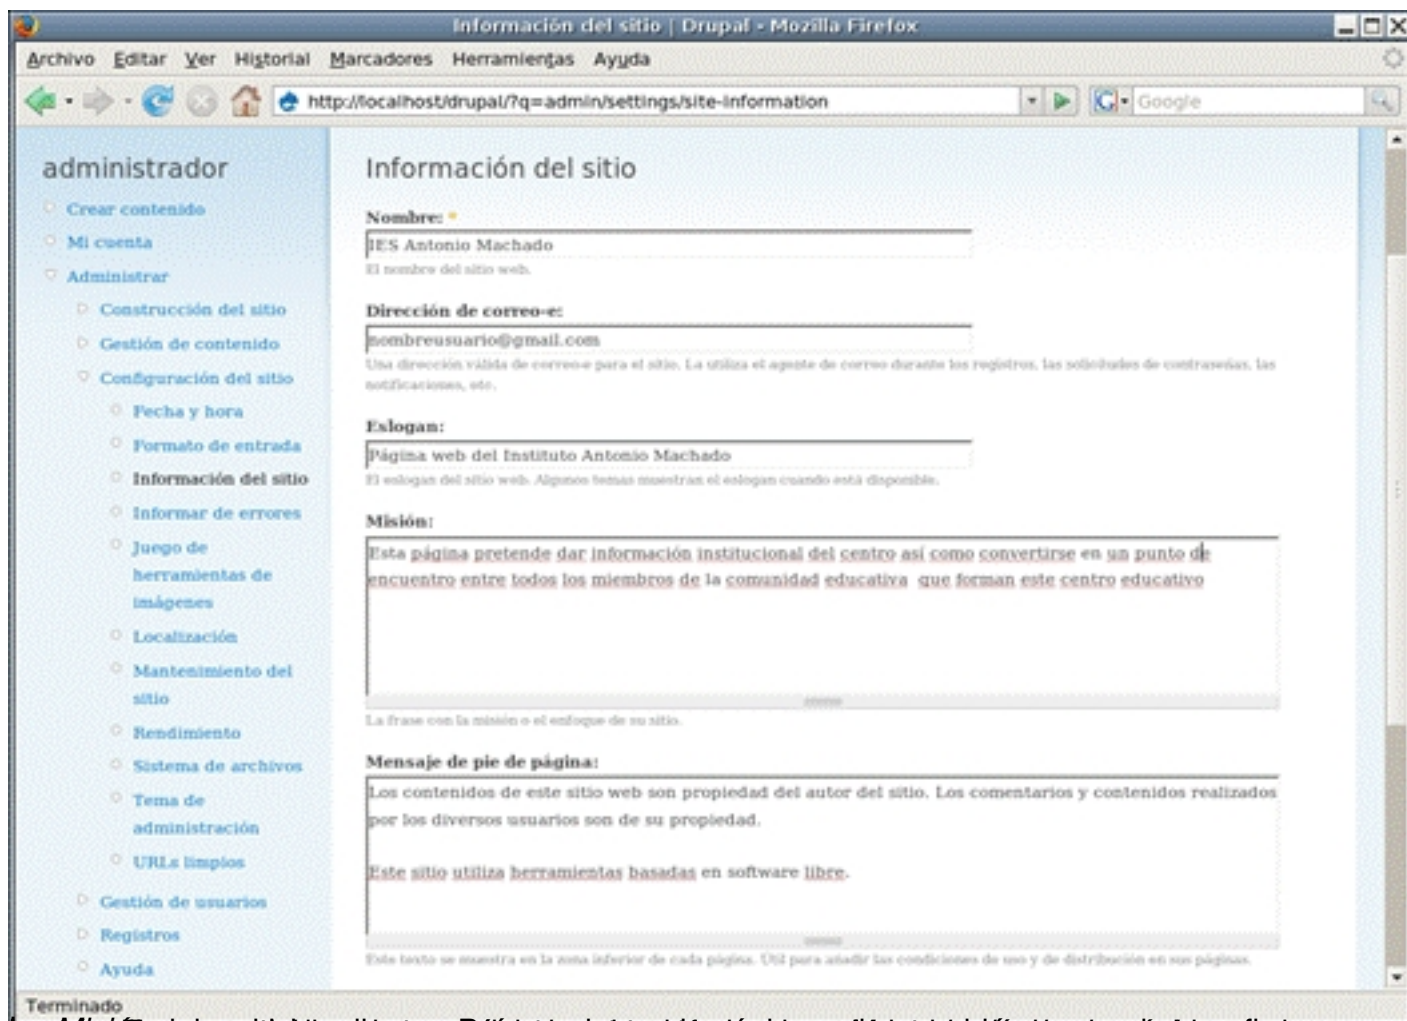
Información del sitio | Drupal - Mozilla Firefox

Archivo Editar Ver Historial Marcadores Herramientas Ayuda

http://localhost/drupal/?q=admin/settings/site-information

Google

administrador

Crear contenido
Mi cuenta
Administrar
Construcción del sitio
Gestión de contenido
Configuración del sitio
Fecha y hora
Formato de entrada
Información del sitio
Informar de errores
Juego de herramientas de imágenes
Localización
Mantenimiento del sitio
Rendimiento
Sistema de archivos
Tema de administración
URLs limpios
Gestión de usuarios
Registros
Ayuda

Información del sitio

Nombre: *
IES Antonio Machado
El nombre del sitio web.

Dirección de correo-e:
nombreusuario@gmail.com
Una dirección válida de correo-e para el sitio. La utiliza el agente de correo durante los registros, las solicitudes de contraseñas, las notificaciones, etc.

Eslogan:
Página web del Instituto Antonio Machado
El eslogan del sitio web. Algunos temas muestran el eslogan cuando está disponible.

Misión:
Esta página pretende dar información institucional del centro así como convertirse en un punto de encuentro entre todos los miembros de la comunidad educativa que forman este centro educativo
La frase con la misión o el enfoque de su sitio.

Mensaje de pie de página:
Los contenidos de este sitio web son propiedad del autor del sitio. Los comentarios y contenidos realizados por los diversos usuarios son de su propiedad.

Este sitio utiliza herramientas basadas en software libre.
Este texto se muestra en la zona inferior de cada página. Útil para añadir las condiciones de uso y de distribución en sus páginas.

Terminado

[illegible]